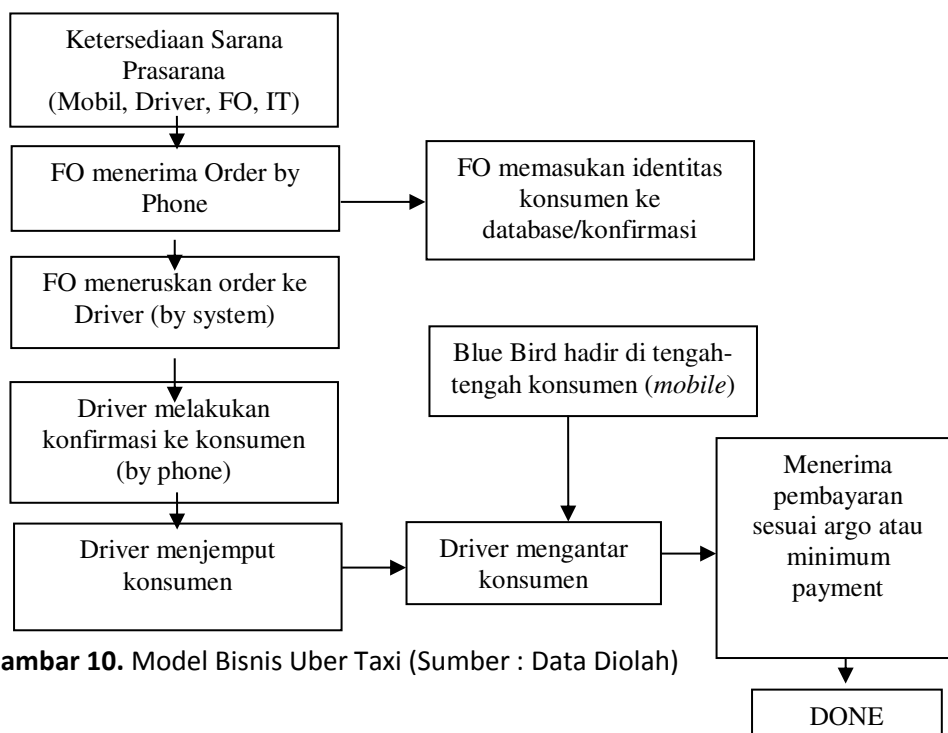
Ketersediaan Sarana Prasarana (Mobil, Driver, FO, IT)

FO menerima Order by Phone

FO memasukan identitas konsumen ke database/konfirmasi

FO meneruskan order ke Driver (by system)

Blue Bird hadir di tengah-tengah konsumen (*mobile*)

Driver melakukan konfirmasi ke konsumen (by phone)

Menerima pembayaran sesuai argo atau minimum payment

Driver menjemput konsumen

Driver mengantar konsumen

ambar 10. Model Bisnis Uber Taxi (Sumber : Data Diolah)

DONE